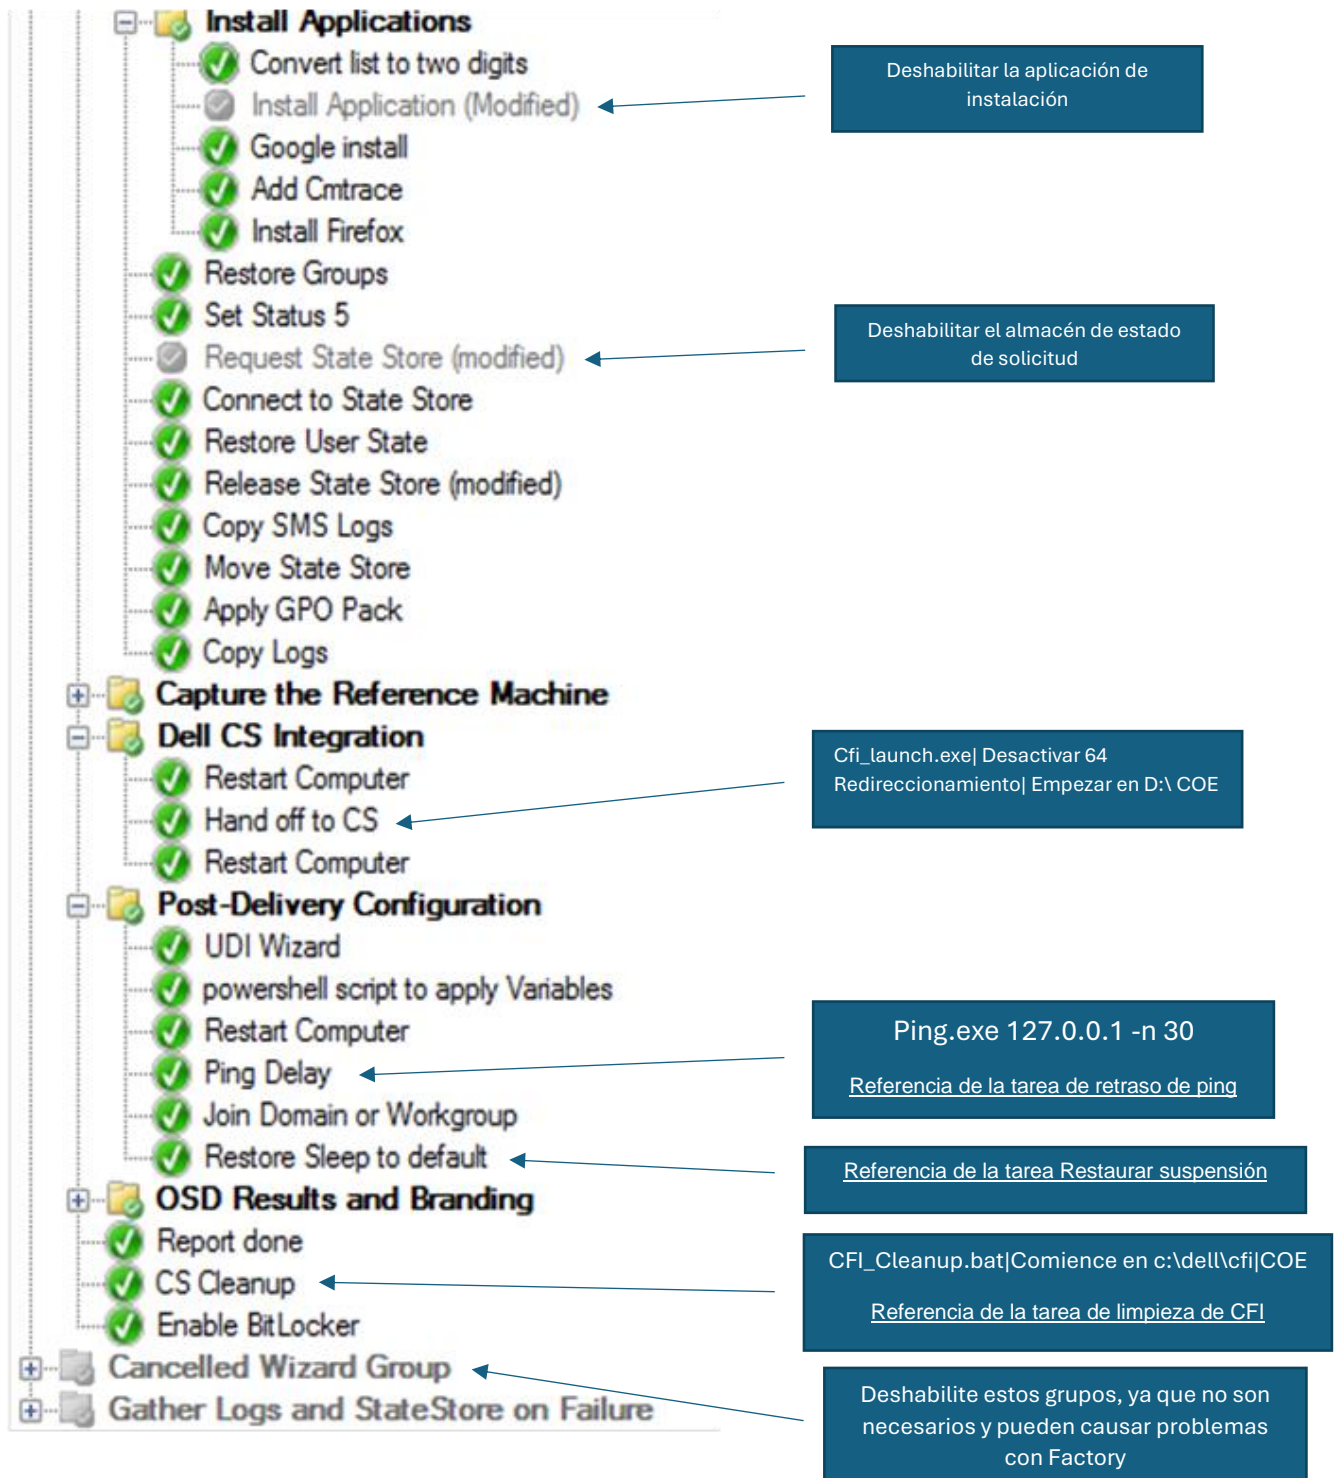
Install Applications
Convert list to two digits
Install Application (Modified)
Google install
Add Cmtrace
Install Firefox
Restore Groups
Set Status 5
Request State Store (modified)
Connect to State Store
Restore User State
Release State Store (modified)
Copy SMS Logs
Move State Store
Apply GPO Pack
Copy Logs
Capture the Reference Machine
Dell CS Integration
Restart Computer
Hand off to CS
Restart Computer
Post-Delivery Configuration
UDI Wizard
powershell script to apply Variables
Restart Computer
Ping Delay
Join Domain or Workgroup
Restore Sleep to default
OSD Results and Branding
Report done
CS Cleanup
Enable BitLocker
Cancelled Wizard Group
Gather Logs and StateStore on Failure

Deshabilitar la aplicación de instalación

Deshabilitar el almacén de estado de solicitud

Cfi_launch.exe| Desactivar 64 Redireccionamiento| Empezar en D:\ COE

Ping.exe 127.0.0.1 -n 30

Referencia de la tarea de retraso de ping

Referencia de la tarea Restaurar suspensión

CFI_Cleanup.bat|Comience en c:\dell\cfi|COE

Referencia de la tarea de limpieza de CFI

Deshabilite estos grupos, ya que no son necesarios y pueden causar problemas con Factory